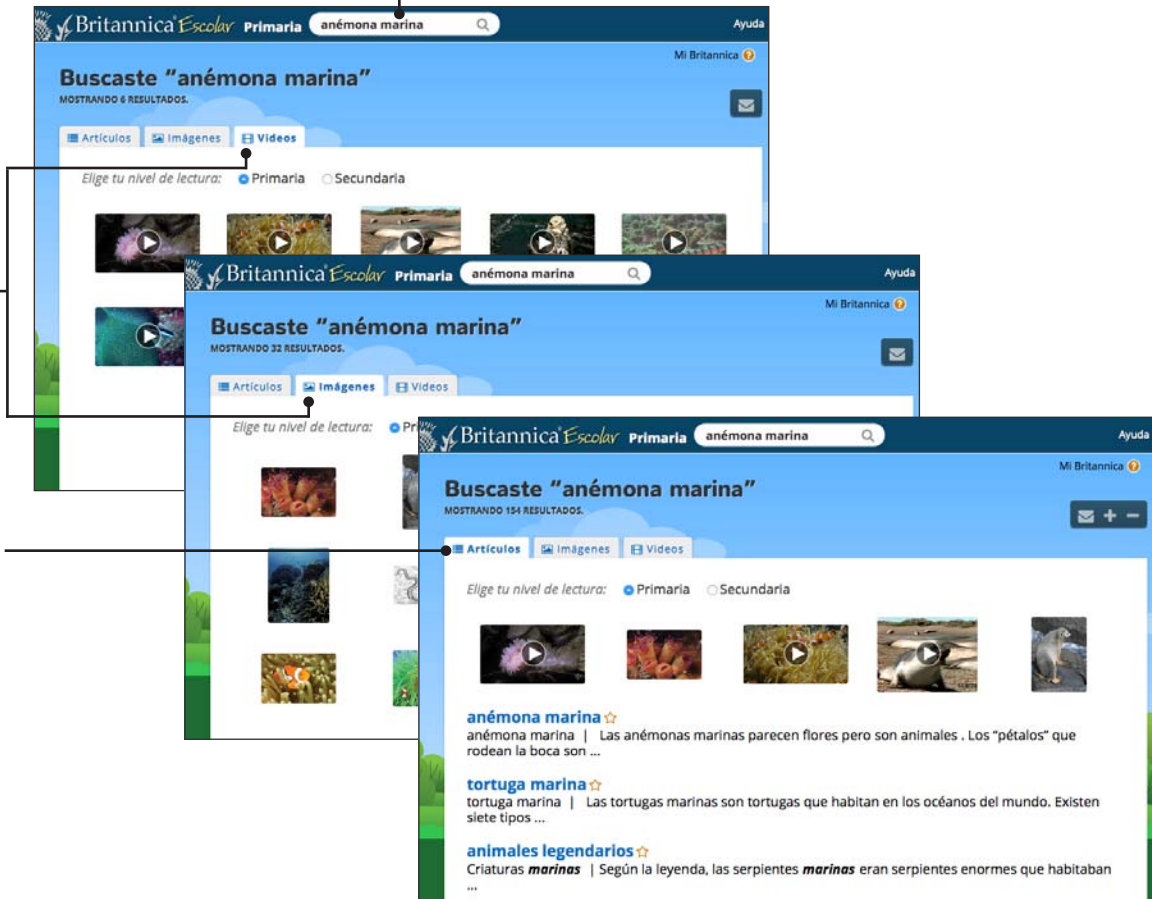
Britannica Escolar Primaria anémona marina

Ayuda

Mi Britannica

Buscaste "anémona marina"

MOSTRANDO 6 RESULTADOS.

Artículos Imágenes Videos

Elige tu nivel de lectura: Primaria Secundaria

Britannica Escolar Primaria anémona marina

Ayuda

Mi Britannica

Buscaste "anémona marina"

MOSTRANDO 32 RESULTADOS.

Artículos Imágenes Videos

Elige tu nivel de lectura: Pri

Britannica Escolar Primaria anémona marina

Ayuda

Mi Britannica

Buscaste "anémona marina"

MOSTRANDO 154 RESULTADOS.

Artículos Imágenes Videos

Elige tu nivel de lectura: Primaria Secundaria

anémona marina
anémona marina | Las anémonas marinas parecen flores pero son animales . Los "pétalos" que rodean la boca son ...

tortuga marina
tortuga marina | Las tortugas marinas son tortugas que habitan en los océanos del mundo. Existen siete tipos ...

animales legendarios
Criaturas marinas | Según la leyenda, las serpientes marinas eran serpientes enormes que habitaban ...